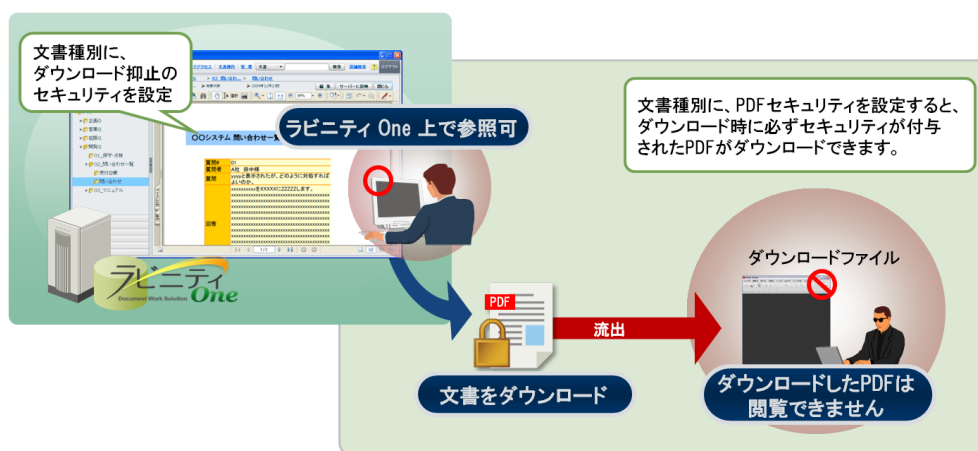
文書種別に、ダウンロード抑止のセキュリティを設定

文書種別に、PDFセキュリティを設定すると、ダウンロード時に必ずセキュリティが付与されたPDFがダウンロードできます。

ラビニティ One 上で参照可

〇〇システム 問い合わせ一覧

ラビニティ Document Work Solution One

PDF

流出

文書をダウンロード

ダウンロードファイル

ダウンロードしたPDFは閲覧できません